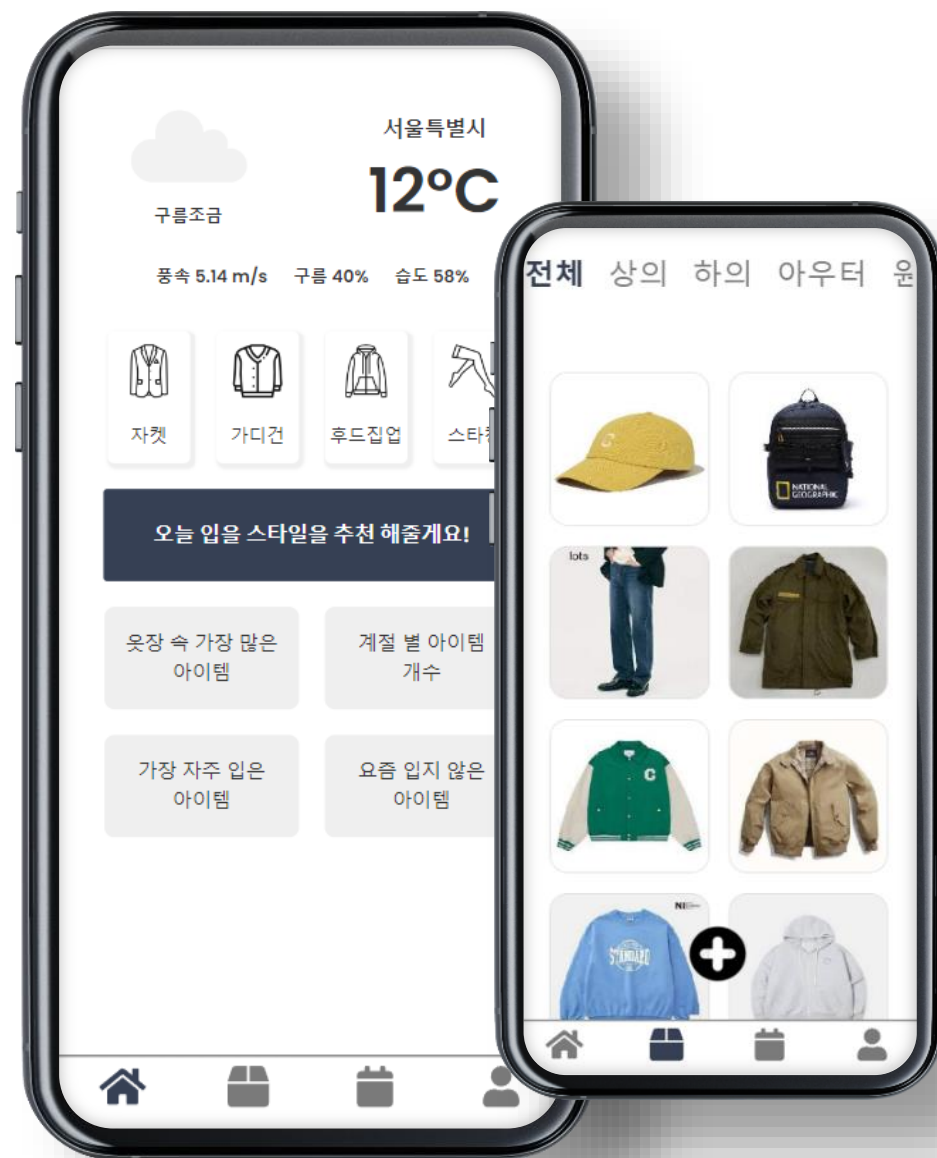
서울특별시

12°C

구름조금

풍속 5.14 m/s 구름 40% 습도 58%

자켓 가디건 후드집업 스타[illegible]

오늘 입을 스타일을 추천 해줄게요!

옷장 속 가장 많은 아이템

계절 별 아이템 개수

가장 자주 입은 아이템

요즘 입지 않은 아이템

전체 상의 하의 아우터 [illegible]

NATIONAL GEOGRAPHIC

lots

STANDARD